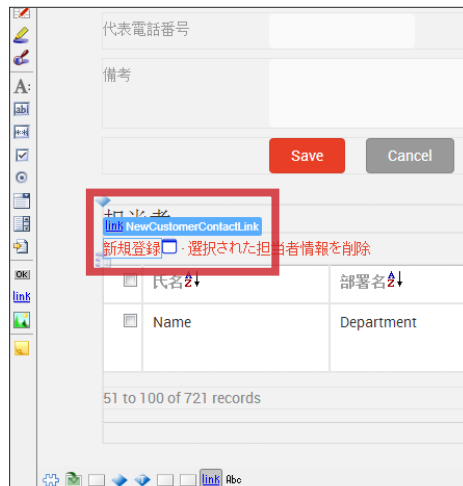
A:

ab

OK

link

代表電話番号

備考

Save

Cancel

担当者

link NewCustomerContactLink

新規登録 · 選択された担当者情報を削除

| | 氏名 | 部署名 |
|---|---|---|
| | Name | Department |

51 to 100 of 721 records

link Abc